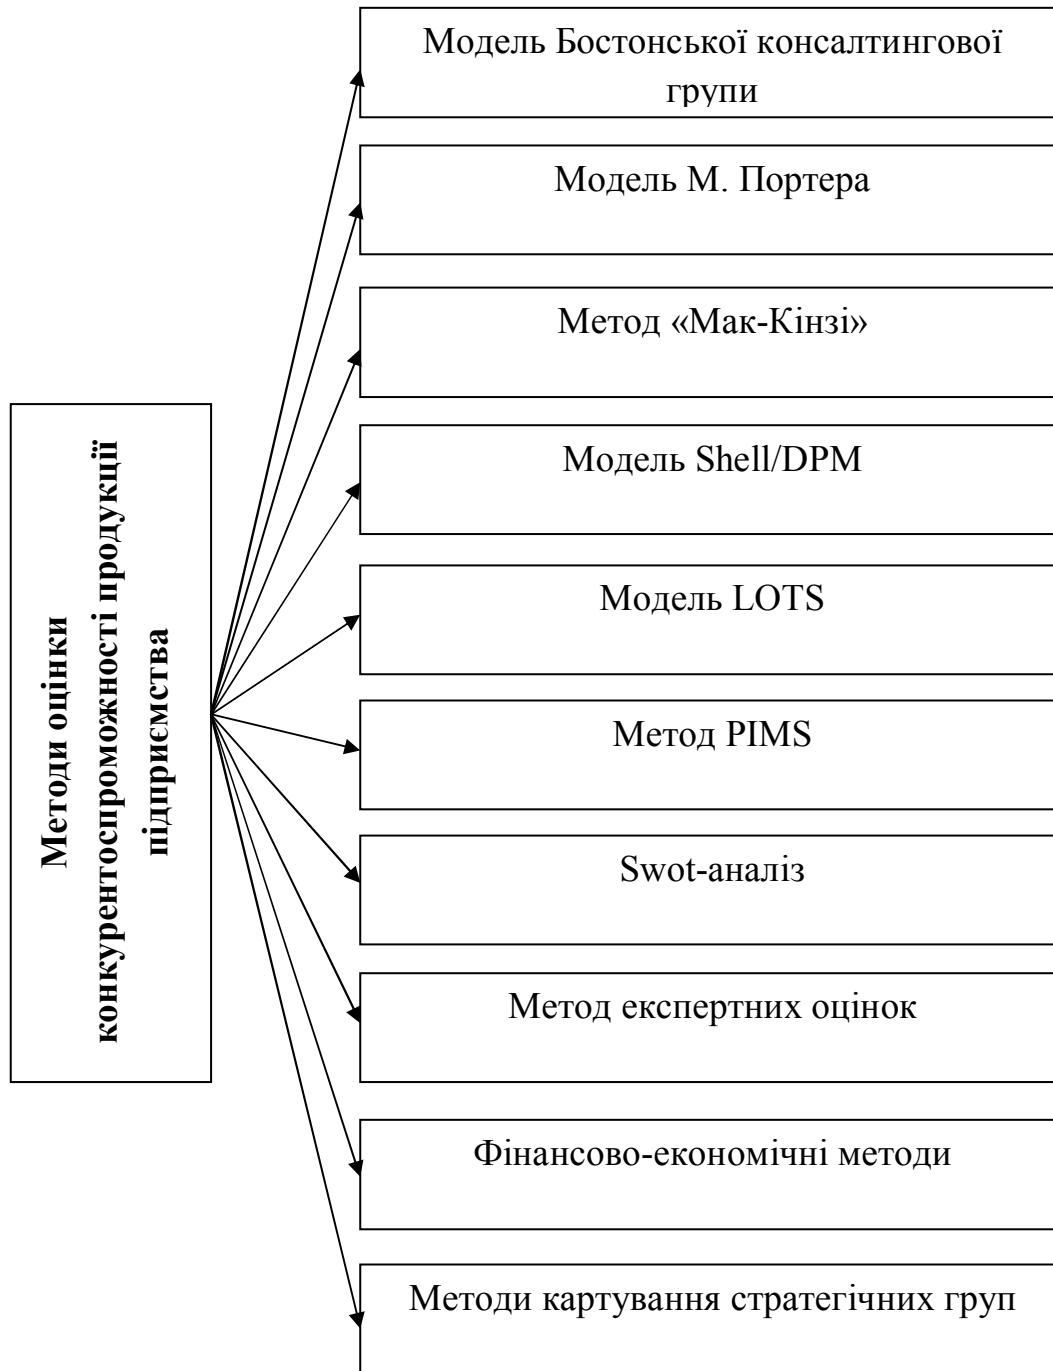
Методи оцінки конкурентоспроможності продукції підприємства

Модель Бостонської консалтингової групи

Модель М. Портера

Метод «Мак-Кінзі»

Модель Shell/DPM

Модель LOTS

Метод PIMS

Swot-аналіз

Метод експертних оцінок

Фінансово-економічні методи

Методи картування стратегічних груп